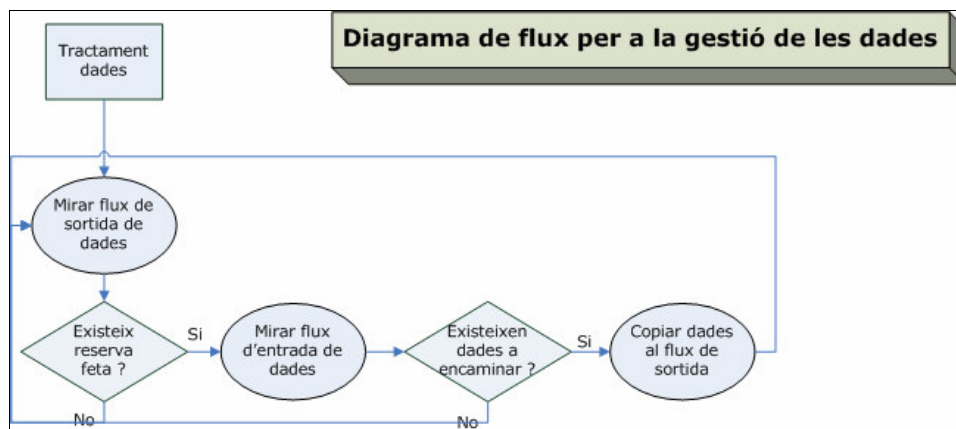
Diagrama de flux per a la gestió de les dades

Tractament dades

Mirar flux de sortida de dades

Existeix reserva feta ?

Si

No

Mirar flux d’entrada de dades

Existeixen dades a encaminar ?

Si

No

Copiar dades al flux de sortida